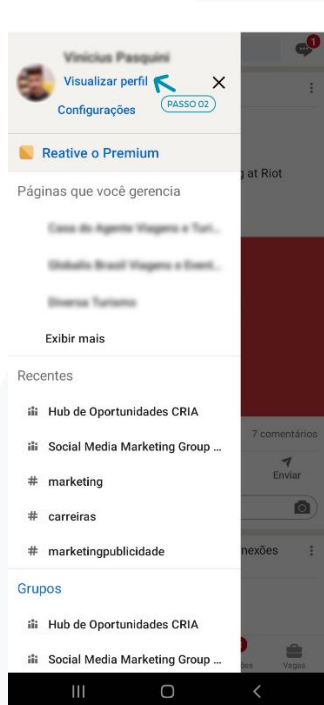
Vinicius Pasquini
Visualizar perfil
PASSO 02
Configurações

Reative o Premium

Páginas que você gerencia

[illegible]

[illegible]

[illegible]

Exibir mais

Recentes

Hub de Oportunidades CRIA

Social Media Marketing Group ...

# marketing

# carreiras

# marketingpublicidade

Grupos

Hub de Oportunidades CRIA

Social Media Marketing Group ...

g at Riot

7 comentários

Enviar

nexões

Vagas